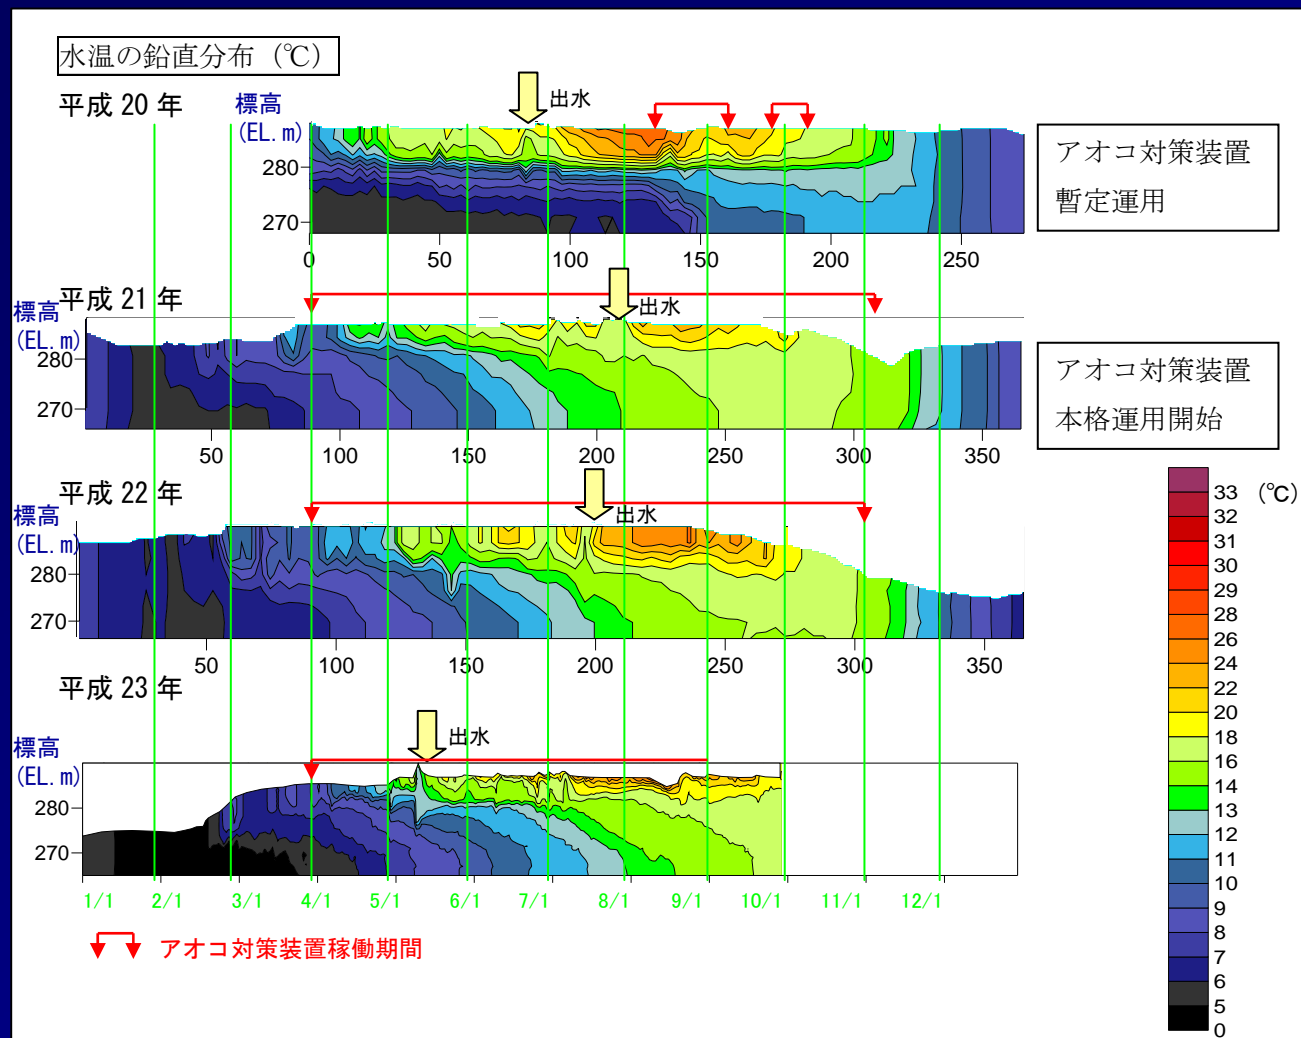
水温の鉛直分布（℃）

平成 20 年
標高
(EL. m)
280
270
出水
0
50
100
150
200
250
アオコ対策装置
暫定運用

平成 21 年
標高
(EL. m)
280
270
出水
50
100
150
200
250
300
350
アオコ対策装置
本格運用開始

平成 22 年
標高
(EL. m)
280
270
出水
50
100
150
200
250
300
350

平成 23 年
標高
(EL. m)
280
270
出水
1/1
2/1
3/1
4/1
5/1
6/1
7/1
8/1
9/1
10/1
11/1
12/1

アオコ対策装置稼働期間

33 (℃)
32
31
30
29
28
26
24
22
20
18
16
14
13
12
11
10
9
8
7
6
5
0